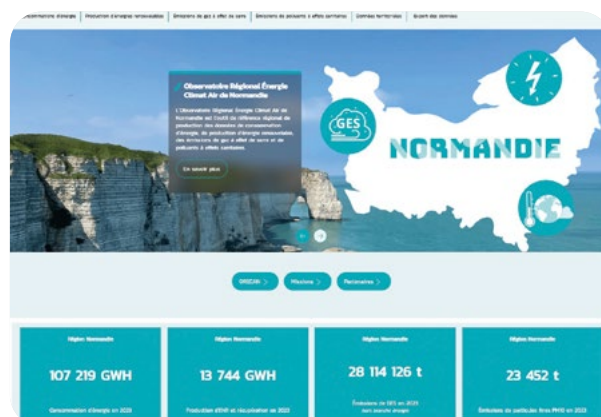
Consommation d'énergie | Production d'énergies renouvelables | Émissions de gaz à effet de serre | Émissions de polluants à effets sanitaires | Données territoriales | Export des données

Observatoire Régional Énergie Climat Air de Normandie

L'Observatoire Régional Énergie Climat Air de Normandie est l'outil de référence régional de production des données de consommation d'énergie, de production d'énergie renouvelable, des émissions de gaz à effet de serre et de polluants à effets sanitaires.

En savoir plus

GES

NORMANDIE

ORECAN > Missions > Partenaires >

Région Normandie
107 219 GWH
Consommation d'énergie en 2023

Région Normandie
13 744 GWH
Production d'EnR et récupération en 2023

Région Normandie
28 114 126 t
Émissions de GES en 2023 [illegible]

Région Normandie
23 452 t
Émissions de particules fines PM10 en 2023